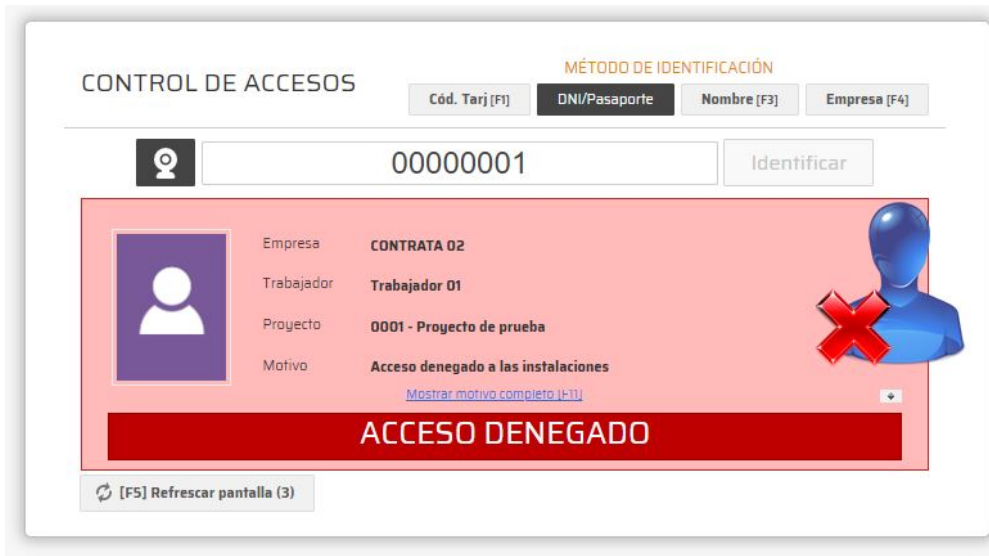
CONTROL DE ACCESOS

MÉTODO DE IDENTIFICACIÓN

Cód. Tarj [F1] DNI/Pasaporte Nombre [F3] Empresa [F4]

00000001

Identificar

Empresa CONTRATA 02

Trabajador Trabajador 01

Proyecto 0001 - Proyecto de prueba

Motivo Acceso denegado a las instalaciones

Mostrar motivo completo [F11]

ACCESO DENEGADO

[F5] Refrescar pantalla (3)